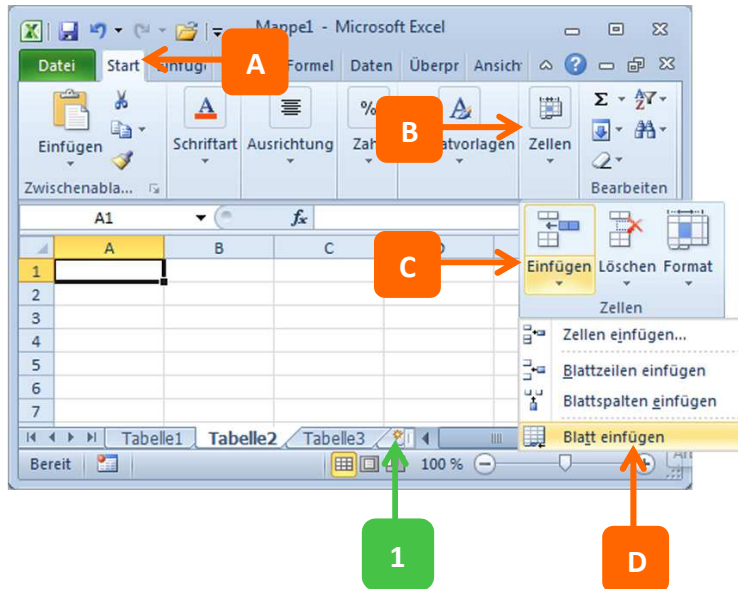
Mappe1 - Microsoft Excel

Datei Start Einfüg Formel Daten Überpr Ansich

A

Einfügen Schriftart Ausrichtung Zahl Formatvorlagen Zellen Bearbeiten

Zwischenabla...

B

A1 $fx$

A B C D

1 2 3 4 5 6 7

C

Einfügen Löschen Format

Zellen

Zellen einfügen...

Blattzeilen einfügen

Blattspalten einfügen

Blatt einfügen

Tabelle1 Tabelle2 Tabelle3

Bereit 100 %

1

D